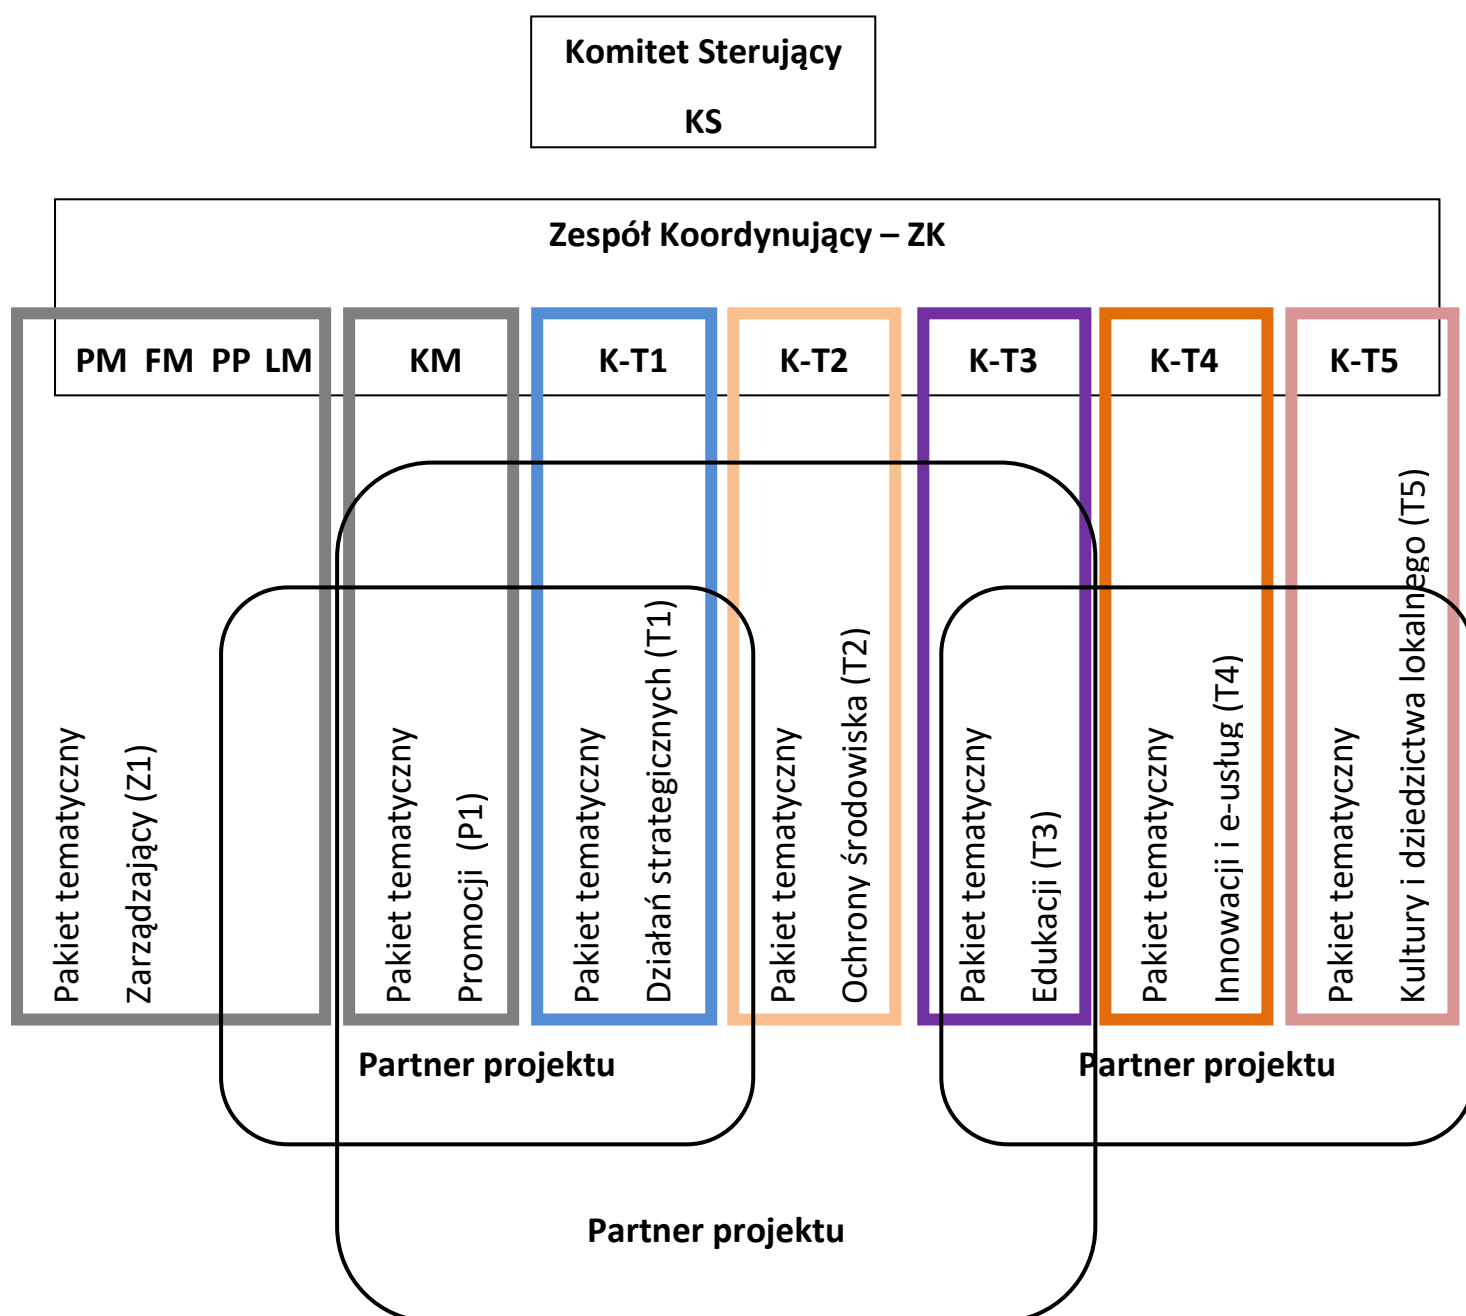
Komitet Sterujący

KS

Zespół Koordynujący – ZK

PM FM PP LM

KM

K-T1

K-T2

K-T3

K-T4

K-T5

Pakiet tematyczny Zarządzający (Z1)

Pakiet tematyczny Promocji (P1)

Pakiet tematyczny Działań strategicznych (T1)

Pakiet tematyczny Ochrony środowiska (T2)

Pakiet tematyczny Edukacji (T3)

Pakiet tematyczny Innowacji i e-usług (T4)

Pakiet tematyczny Kultury i dziedzictwa lokalnego (T5)

Partner projektu

Partner projektu

Partner projektu